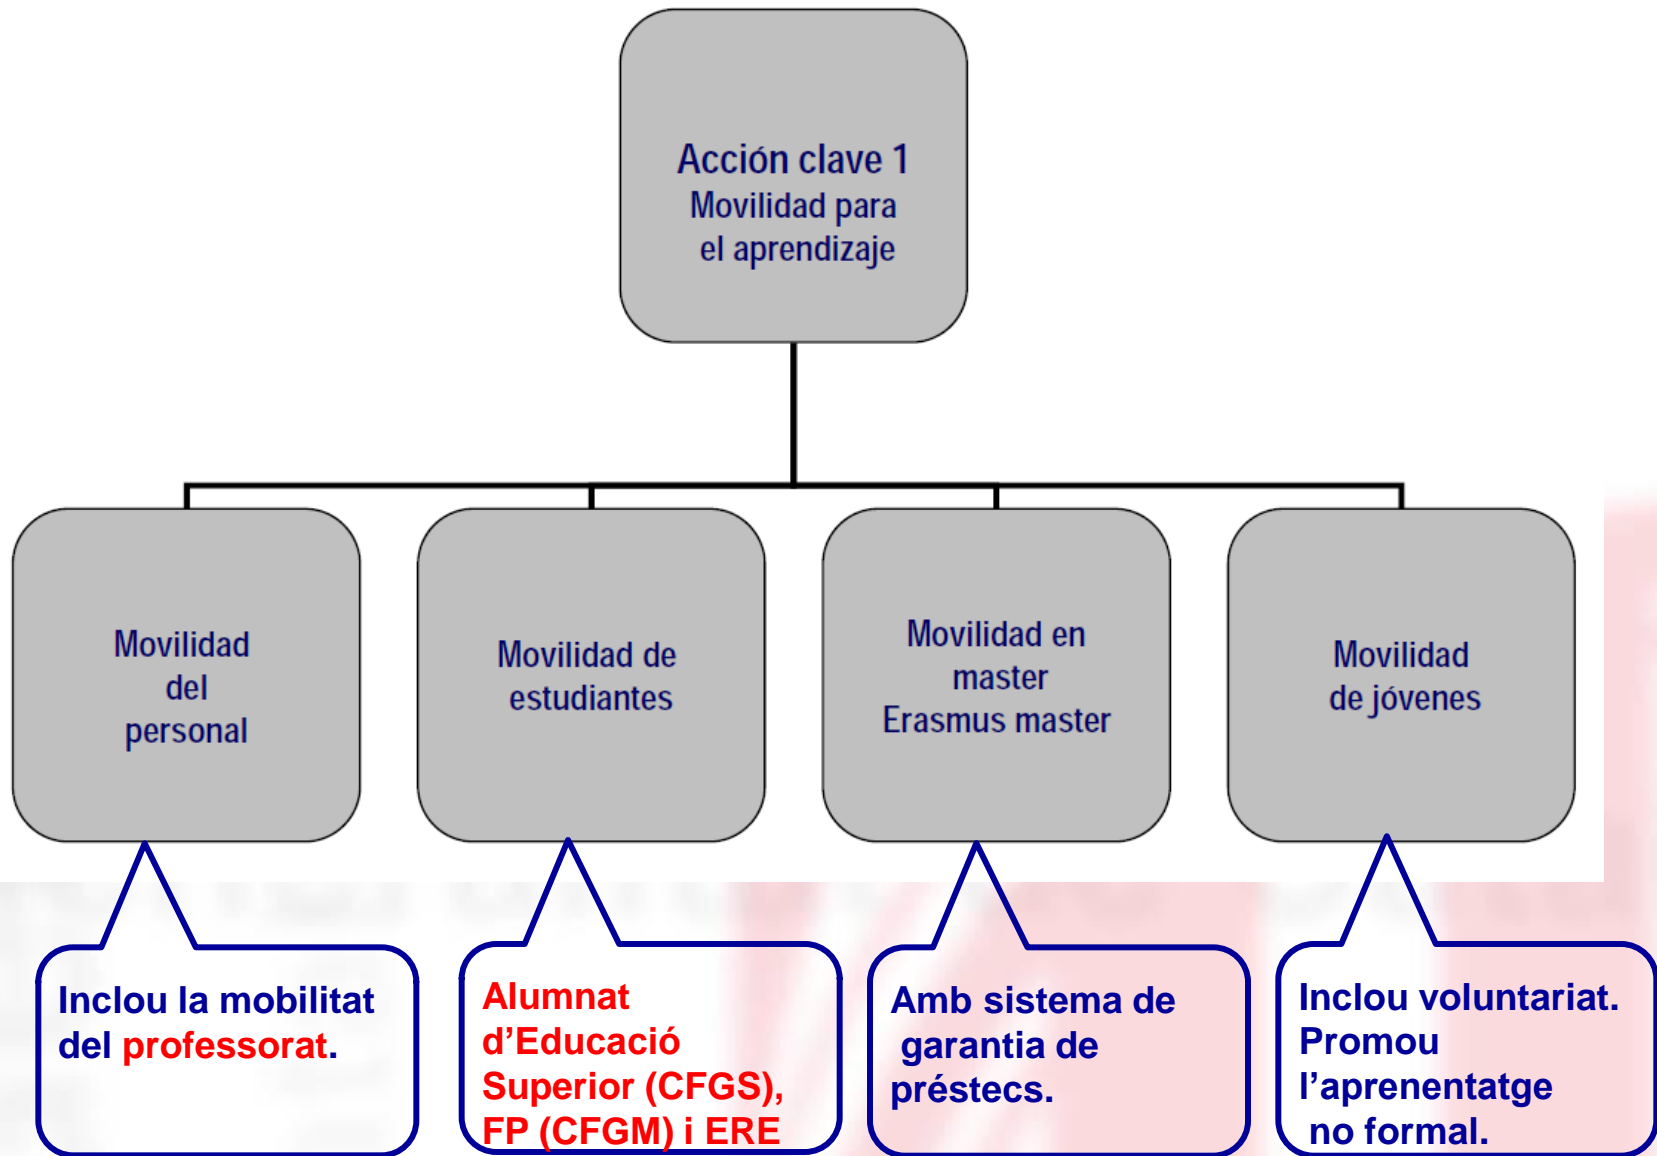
Acción clave 1
Movilidad para el aprendizaje

Movilidad del personal

Movilidad de estudiantes

Movilidad en master Erasmus master

Movilidad de jóvenes

Inclou la mobilitat del professorat.

Alumnat d'Educació Superior (CFGS), FP (CFGM) i ERE

Amb sistema de garantia de préstecs.

Inclou voluntariat. Promou l'aprenentatge no formal.